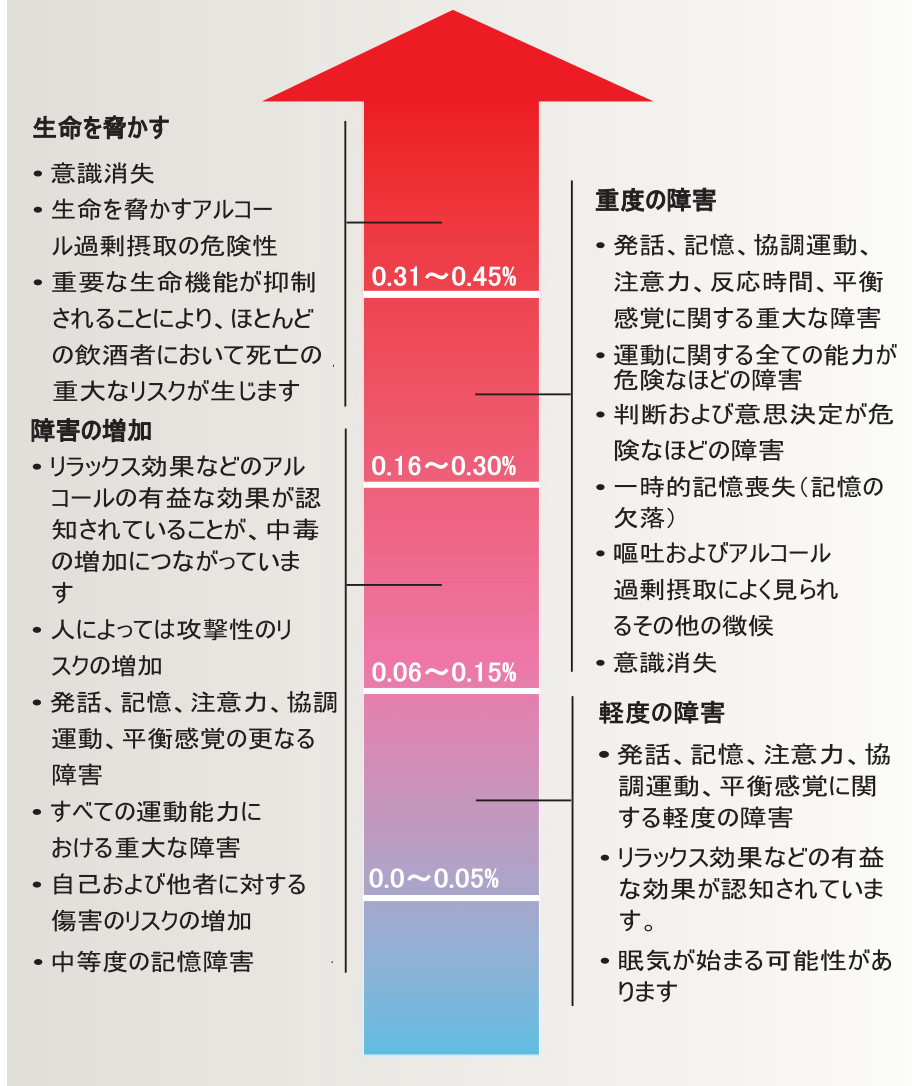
生命を脅かす

• 意識消失
• 生命を脅かすアルコール過剰摂取の危険性
• 重要な生命機能が抑制されることにより、ほとんどの飲酒者において死亡の重大なリスクが生じます

障害の増加

• リラックス効果などのアルコールの有益な効果が認知されていることが、中毒の増加につながっています
• 人によっては攻撃性のリスクの増加
• 発話、記憶、注意力、協調運動、平衡感覚の更なる障害
• すべての運動能力における重大な障害
• 自己および他者に対する傷害のリスクの増加
• 中等度の記憶障害

0.31～0.45%

0.16～0.30%

0.06～0.15%

0.0～0.05%

重度の障害

• 発話、記憶、協調運動、注意力、反応時間、平衡感覚に関する重大な障害
• 運動に関する全ての能力が危険なほどの障害
• 判断および意思決定が危険なほどの障害
• 一時的記憶喪失（記憶の欠落）
• 嘔吐およびアルコール過剰摂取によく見られるその他の徴候
• 意識消失

軽度の障害

• 発話、記憶、注意力、協調運動、平衡感覚に関する軽度の障害
• リラックス効果などの有益な効果が認知されています。
• 眠気が始まる可能性があります